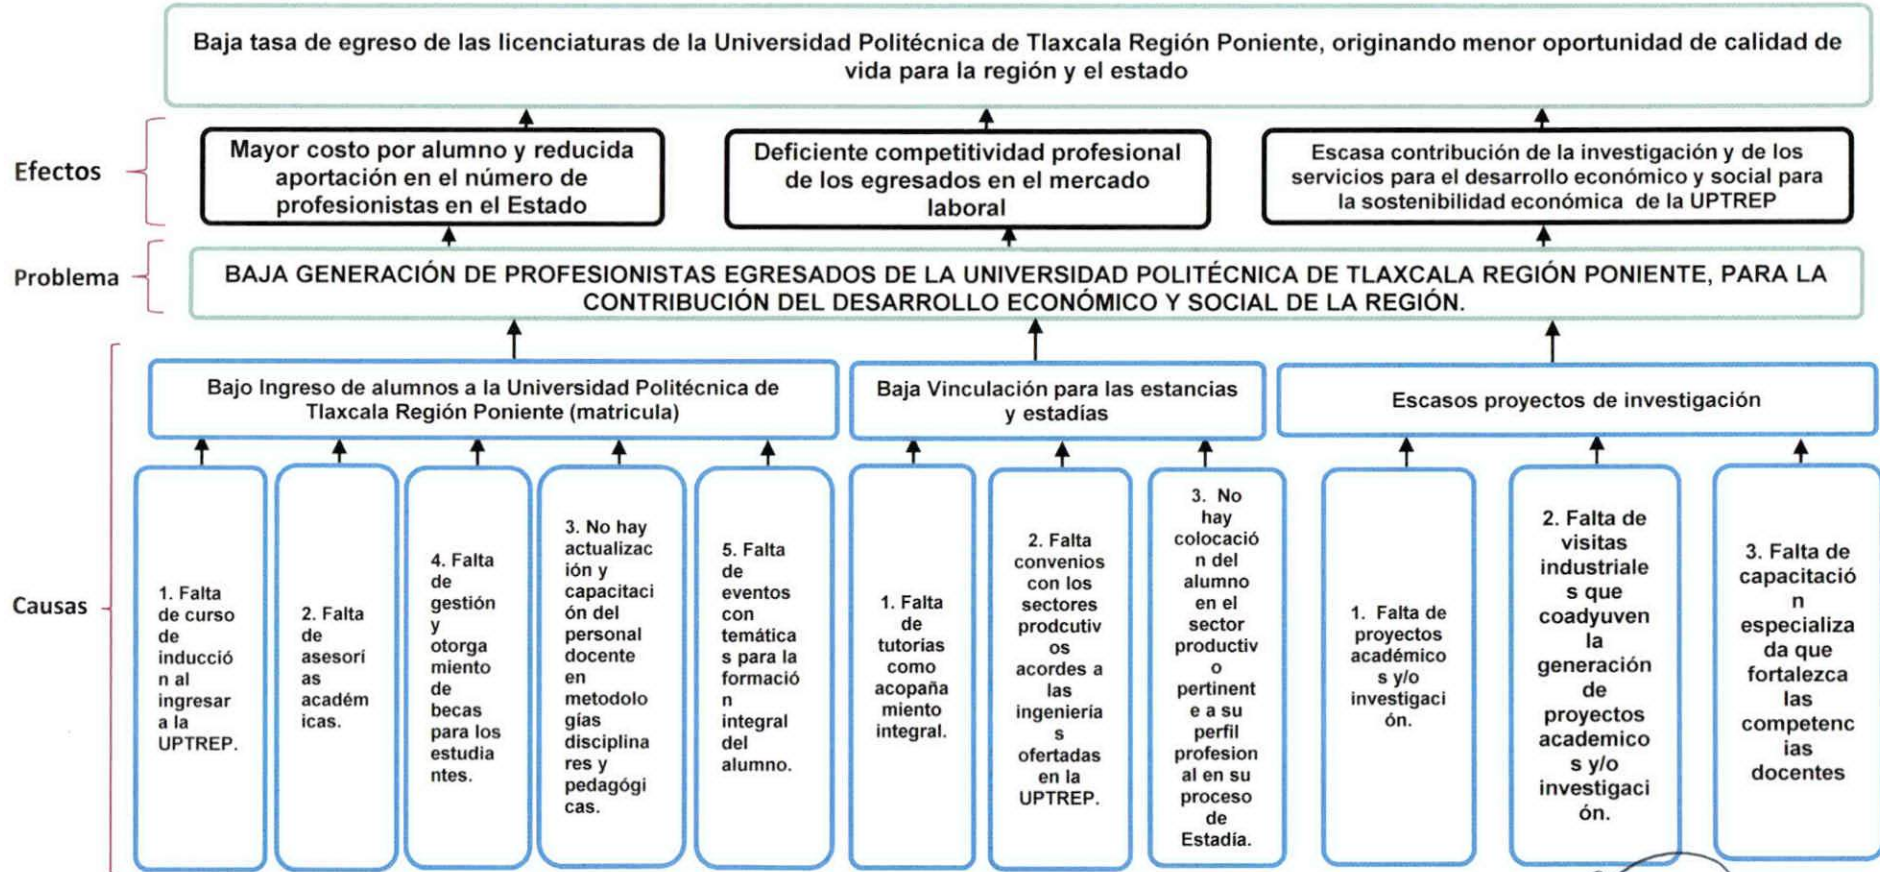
Baja tasa de egreso de las licenciaturas de la Universidad Politécnica de Tlaxcala Región Poniente, originando menor oportunidad de calidad de vida para la región y el estado

Efectos

Mayor costo por alumno y reducida aportación en el número de profesionistas en el Estado

Deficiente competitividad profesional de los egresados en el mercado laboral

Escasa contribución de la investigación y de los servicios para el desarrollo económico y social para la sostenibilidad económica de la UPTREP

Problema

BAJA GENERACIÓN DE PROFESIONISTAS EGRESADOS DE LA UNIVERSIDAD POLITÉCNICA DE TLAXCALA REGIÓN PONIENTE, PARA LA CONTRIBUCIÓN DEL DESARROLLO ECONÓMICO Y SOCIAL DE LA REGIÓN.

Causas

Bajo Ingreso de alumnos a la Universidad Politécnica de Tlaxcala Región Poniente (matricula)

Baja Vinculación para las estancias y estadías

Escasos proyectos de investigación

1. Falta de curso de inducción al ingresar a la UPTREP.

2. Falta de asesorias académicas.

4. Falta de gestión y otorgamiento de becas para los estudiantes.

3. No hay actualización y capacitación del personal docente en metodologías disciplinares y pedagógicas.

5. Falta de eventos con temáticas para la formación integral del alumno.

1. Falta de tutorias como acopañamiento integral.

2. Falta convenios con los sectores prodcutivos acordes a las ingenierias ofertadas en la UPTREP.

3. No hay colocación del alumno en el sector productivo pertinente a su perfil profesional en su proceso de Estadía.

1. Falta de proyectos académicos y/o investigación.

2. Falta de visitas industriales que coadyuven la generación de proyectos academicos y/o investigación.

3. Falta de capacitación especializada que fortalezca las competencias docentes